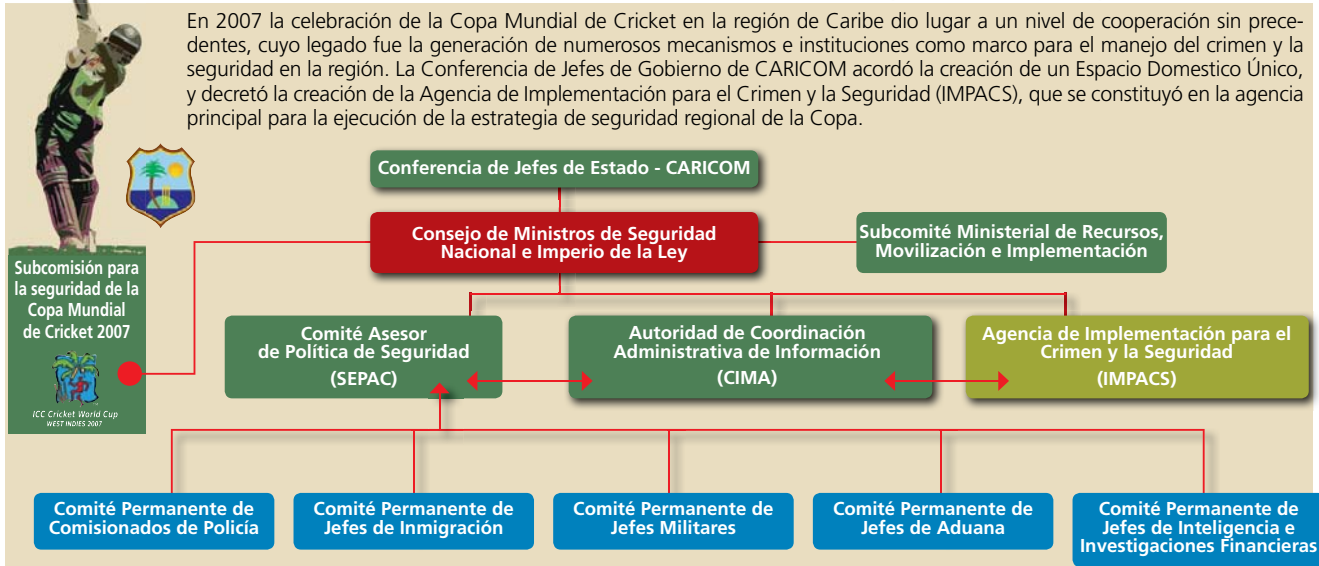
En 2007 la celebración de la Copa Mundial de Cricket en la región de Caribe dio lugar a un nivel de cooperación sin precedentes, cuyo legado fue la generación de numerosos mecanismos e instituciones como marco para el manejo del crimen y la seguridad en la región. La Conferencia de Jefes de Gobierno de CARICOM acordó la creación de un Espacio Domestico Único, y decretó la creación de la Agencia de Implementación para el Crimen y la Seguridad (IMPACS), que se constituyó en la agencia principal para la ejecución de la estrategia de seguridad regional de la Copa.

Conferencia de Jefes de Estado - CARICOM

Consejo de Ministros de Seguridad Nacional e Imperio de la Ley

Subcomité Ministerial de Recursos, Movilización e Implementación

Subcomisión para la seguridad de la Copa Mundial de Cricket 2007

ICC Cricket World Cup
WEST INDIES 2007

Comité Asesor de Política de Seguridad (SEPAC)

Autoridad de Coordinación Administrativa de Información (CIMA)

Agencia de Implementación para el Crimen y la Seguridad (IMPACS)

Comité Permanente de Comisionados de Policía

Comité Permanente de Jefes de Inmigración

Comité Permanente de Jefes Militares

Comité Permanente de Jefes de Aduana

Comité Permanente de Jefes de Inteligencia e Investigaciones Financieras